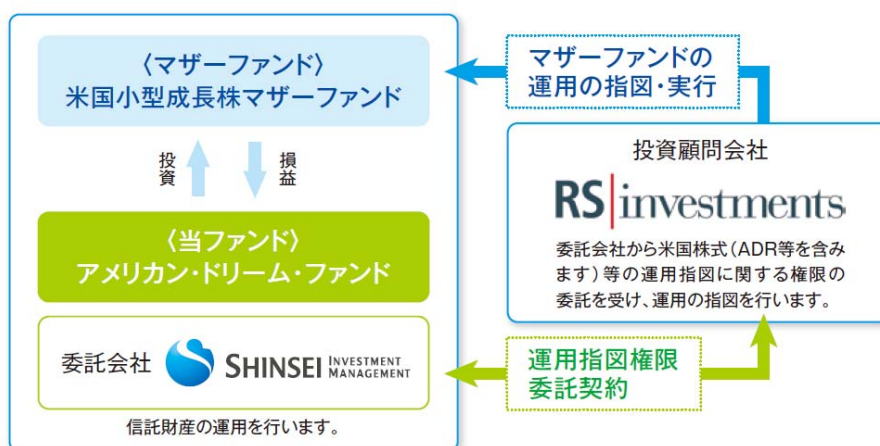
〈マザーファンド〉
米国小型成長株マザーファンド

投資

損益

〈当ファンド〉
アメリカン・ドリーム・ファンド

委託会社 SHINSEI INVESTMENT MANAGEMENT

信託財産の運用を行います。

マザーファンドの
運用の指図・実行

投資顧問会社

RS | investments

委託会社から米国株式（ADR等を含みます）等の運用指図に関する権限の委託を受け、運用の指図を行います。

運用指図権限
委託契約